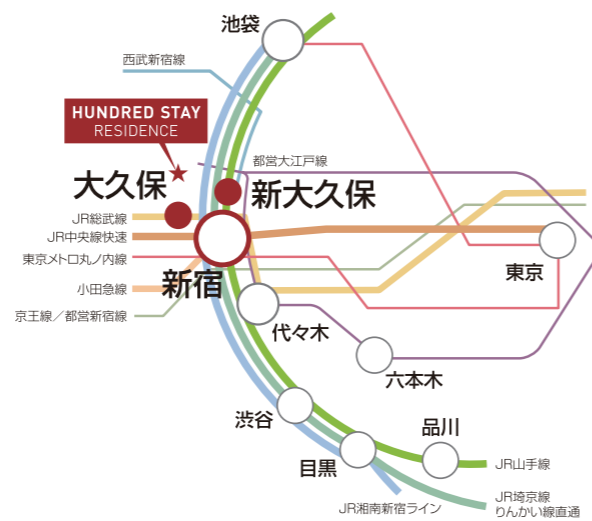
池袋

西武新宿線

HUNDRED STAY
RESIDENCE

都営大江戸線

大久保

新大久保

JR総武線

JR中央線快速

東京メトロ丸ノ内線

新宿

東京

小田急線

京王線／都営新宿線

代々木

六本木

渋谷

品川

目黒

JR山手線

JR湘南新宿ライン

JR埼京線
りんかい線直通